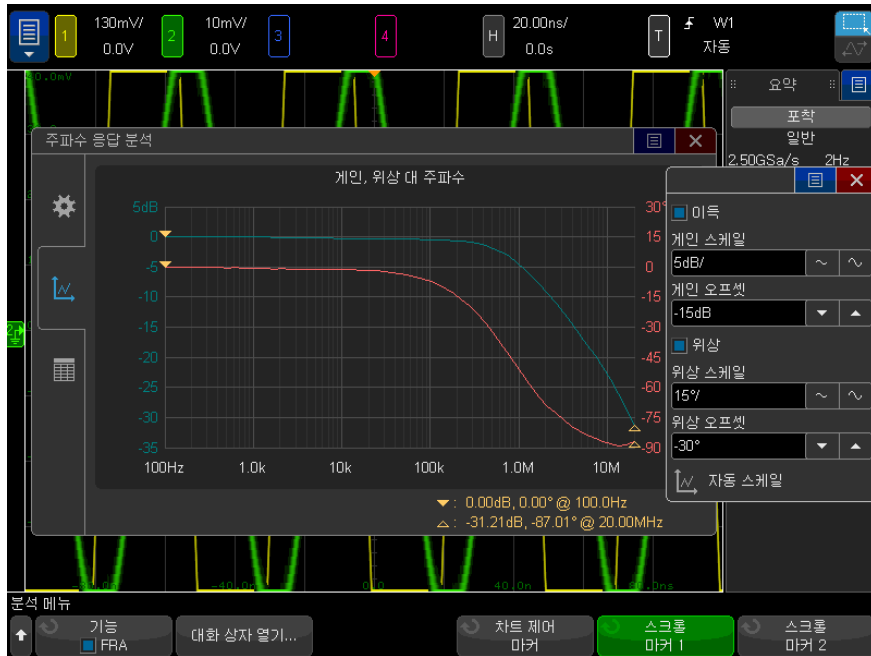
1 130mV/ 0.0V
2 10mV/ 0.0V
3
4
H 20.00ns/ 0.0s
T W1 자동

50.0mV

요약
포착
일반
2.50GSa/s 2Hz

주파수 응답 분석

게인, 위상 대 주파수

| 5dB | 30° |
|---|---|
| 0 | 15 |
| -5 | 0 |
| -10 | -15 |
| -15 | -30 |
| -20 | -45 |
| -25 | -60 |
| -30 | -75 |
| -35 | -90 |

100Hz 1.0k 10k 100k 1.0M 10M

▼: 0.00dB, 0.00° @ 100.0Hz
△: -31.21dB, -87.01° @ 20.00MHz

이득
게인 스케일
5dB/
게인 오프셋
-15dB
위상
위상 스케일
15°/
위상 오프셋
-30°
자동 스케일

-40.0ns 0.0 40.0ns 0.0ns

분석 메뉴
기능 FRA
대화 상자 열기...
차트 제어 마커
스크롤 마커 1
스크롤 마커 2